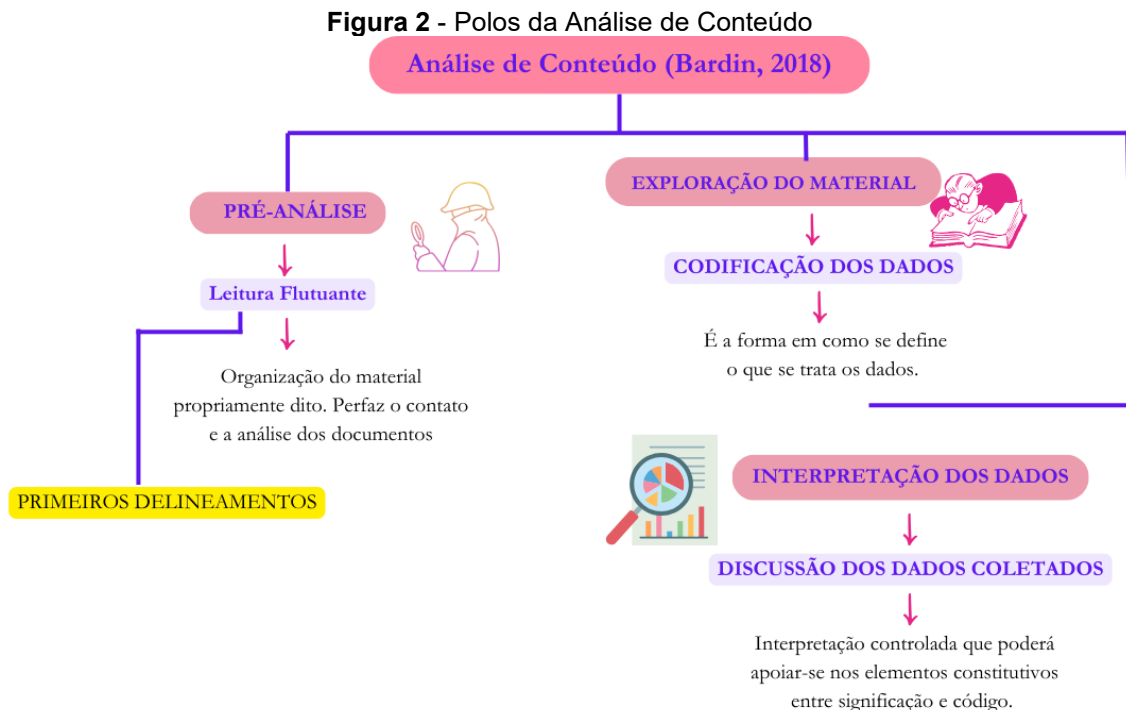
**Figura 2** - Polos da Análise de Conteúdo

Análise de Conteúdo (Bardin, 2018)

PRÉ-ANÁLISE

Leitura Flutuante

Organização do material propriamente dito. Perfaz o contato e a análise dos documentos

PRIMEIROS DELINEAMENTOS

EXPLORAÇÃO DO MATERIAL

CODIFICAÇÃO DOS DADOS

É a forma em como se define o que se trata os dados.

INTERPRETAÇÃO DOS DADOS

DISCUSSÃO DOS DADOS COLETADOS

Interpretação controlada que poderá apoiar-se nos elementos constitutivos entre significação e código.